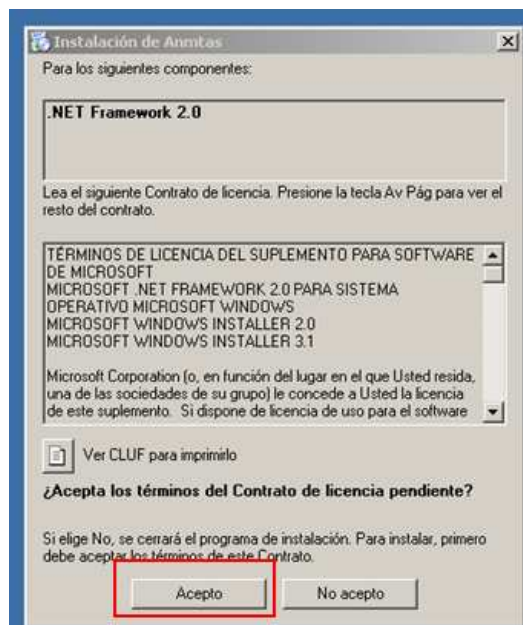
Instalación de Anmtas

Para los siguientes componentes:

.NET Framework 2.0

Lea el siguiente Contrato de licencia. Presione la tecla Av Pág para ver el resto del contrato.

TÉRMINOS DE LICENCIA DEL SUPLEMENTO PARA SOFTWARE DE MICROSOFT
MICROSOFT .NET FRAMEWORK 2.0 PARA SISTEMA OPERATIVO MICROSOFT WINDOWS
MICROSOFT WINDOWS INSTALLER 2.0
MICROSOFT WINDOWS INSTALLER 3.1

Microsoft Corporation (o, en función del lugar en el que Usted resida, una de las sociedades de su grupo) le concede a Usted la licencia de este suplemento. Si dispone de licencia de uso para el software

Ver CLUF para imprimirlo

¿Acepta los términos del Contrato de licencia pendiente?

Si elige No, se cerrará el programa de instalación. Para instalar, primero debe aceptar los términos de este Contrato.

Acepto

No acepto